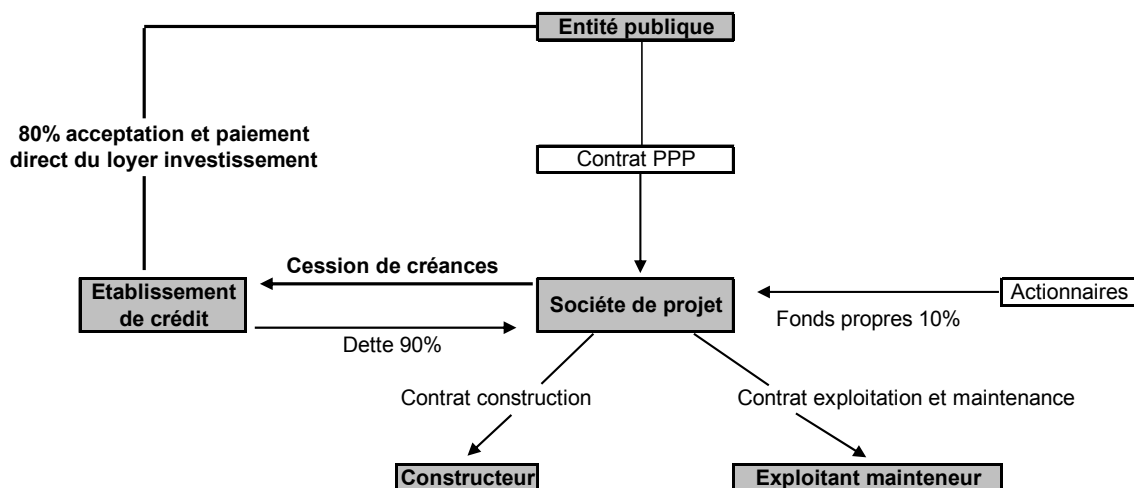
Entité publique

80% acceptation et paiement direct du loyer investissement

Contrat PPP

Cession de créances

Etablissement de crédit

Société de projet

Actionnaires

Fonds propres 10%

Dette 90%

Contrat construction

Contrat exploitation et maintenance

Constructeur

Exploitant mainteneur